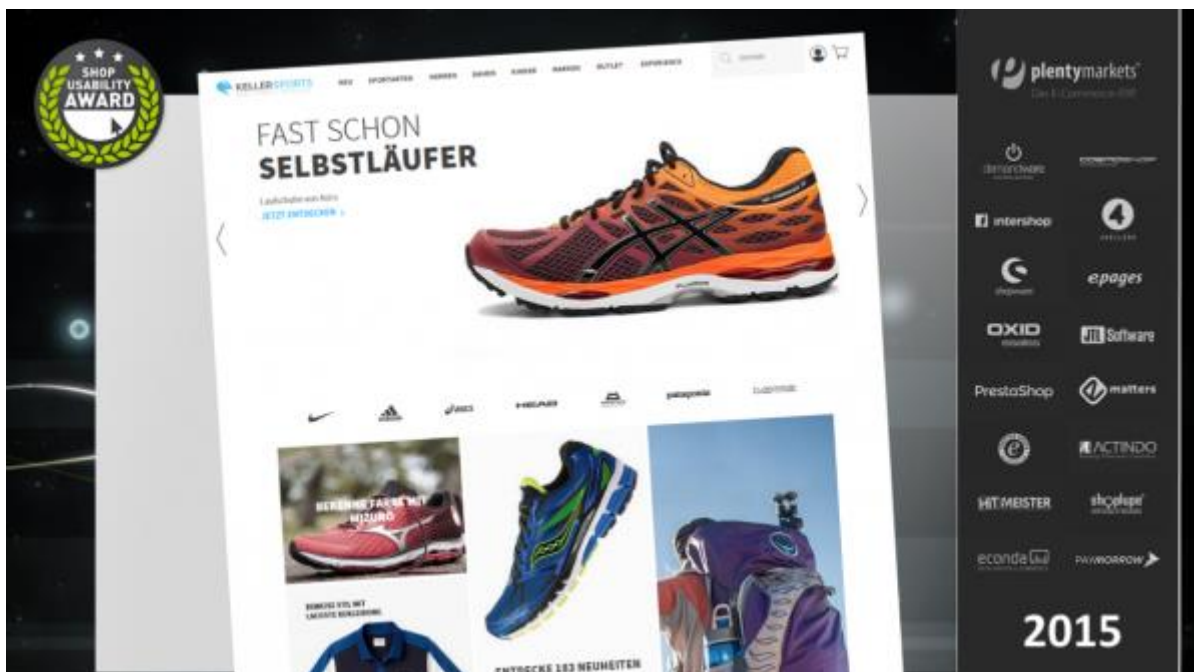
SHOP USABILITY AWARD

KELLER SPORTS NEU SPORTARTEN HERREN DAMEN KINDER MARKEN OUTLET EXPERIENCE

Suchen

FAST SCHON
SELBSTLÄUFER

Laufschuhe von Asics
JETZT ENTDECKEN >

adidas asics HEAD patagonia

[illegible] MIZUNO

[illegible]

ENTDECKE 183 NEUHEITEN

plentymarkets
Das E-Commerce ERP

demandware

intershop

shopware

epages

OXID

JTL Software

PrestaShop

matters

ACTINDO

HITMEISTER

shopware

econda

PAYMORROW

2015